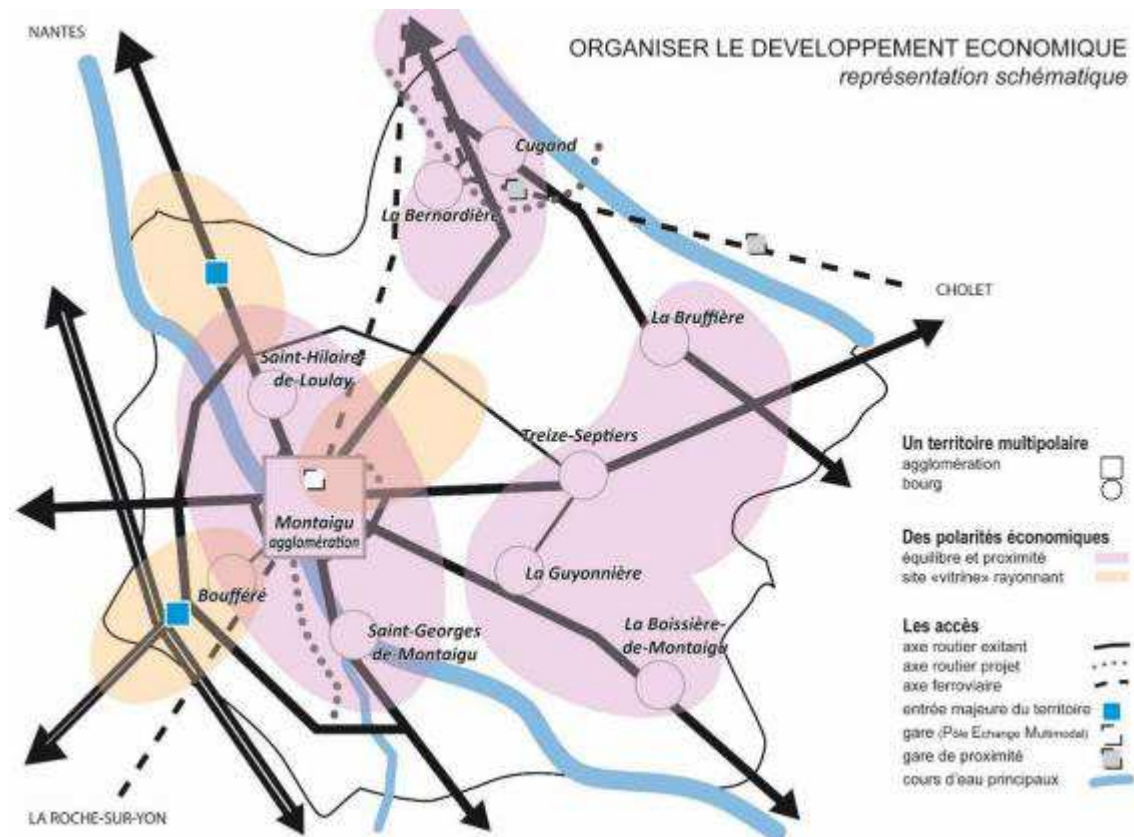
ORGANISER LE DEVELOPPEMENT ECONOMIQUE
représentation schématique

NANTES

Cugand

La Bernardière

CHOLET

La Bruffière

Saint-Hilaire-de-Loulay

Treize-Septiers

Montaigu agglomération

La Guyonnière

Boufféré

Saint-Georges-de-Montaigu

La Boissière-de-Montaigu

LA ROCHE-SUR-YON

Un territoire multipolaire
agglomération
bourg

Des polarités économiques
équilibre et proximité
site «vitrine» rayonnant

Les accès
axe routier exitant
axe routier projet
axe ferroviaire
entrée majeure du territoire
gare (Pôle Echange Multimodal)
gare de proximité
cours d'eau principaux